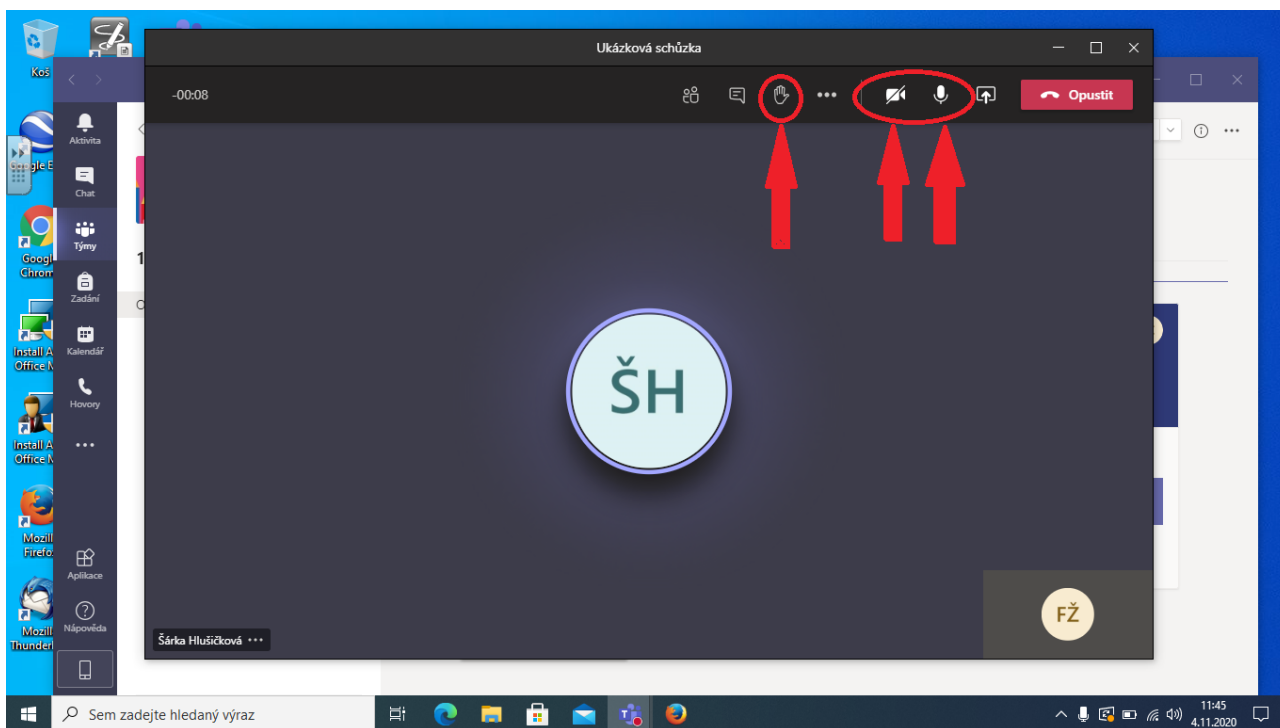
Koš

gle E

Googl Chrom

Install A Office M

Install A Office M

Mozill Firefo

Mozill Thunderl

Aktivita

Chat

Týmy

Zadání

Kalendář

Hovory

•••

Aplikace

Nápověda

Ukázková schůzka

-00:08

•••

Opustit

ŠH

FŽ

Šárka Hlušičková •••

Sem zadejte hledaný výraz

11:45
4.11.2020